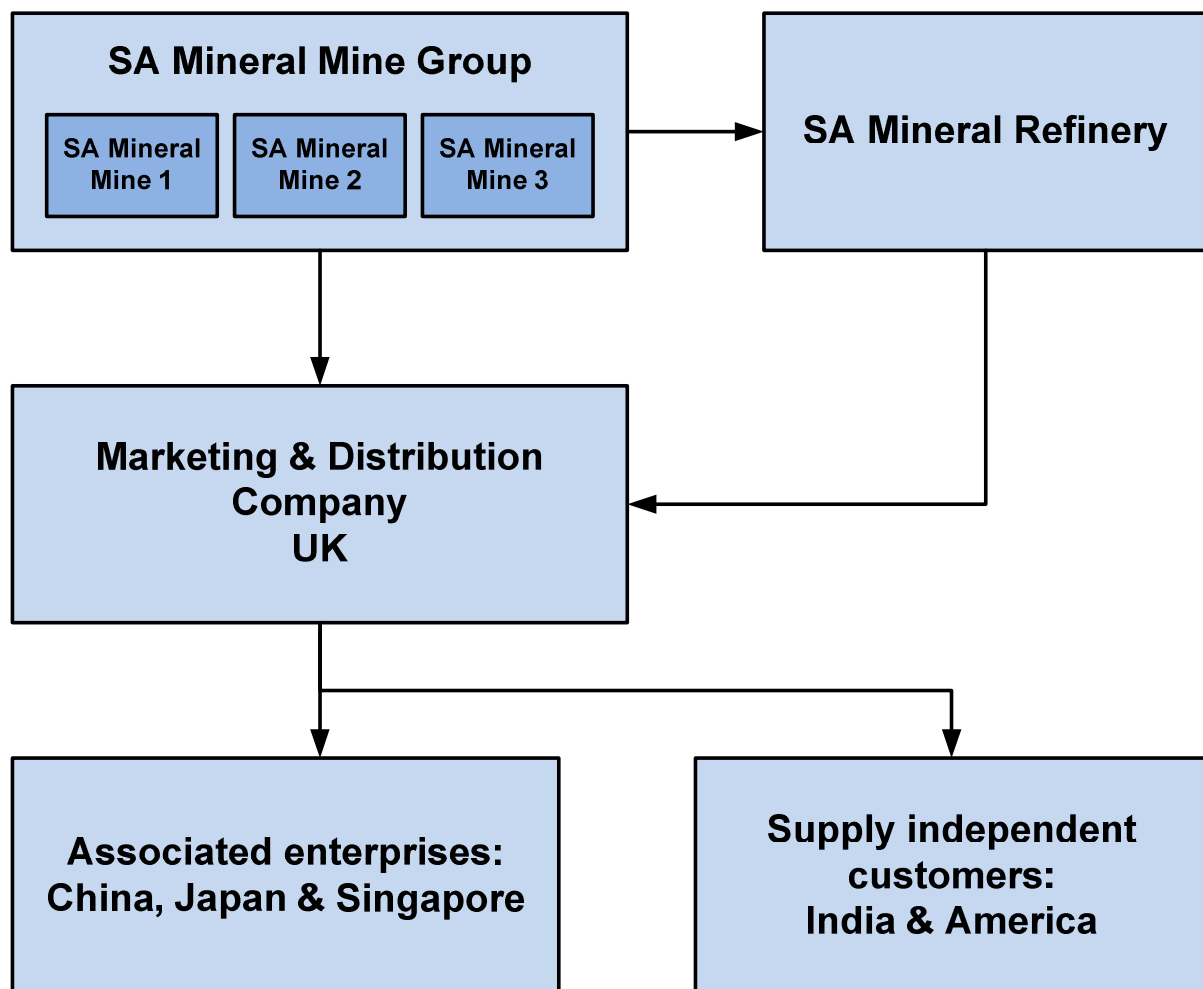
SA Mineral Mine Group

SA Mineral Mine 1

SA Mineral Mine 2

SA Mineral Mine 3

SA Mineral Refinery

Marketing & Distribution Company UK

Associated enterprises: China, Japan & Singapore

Supply independent customers: India & America